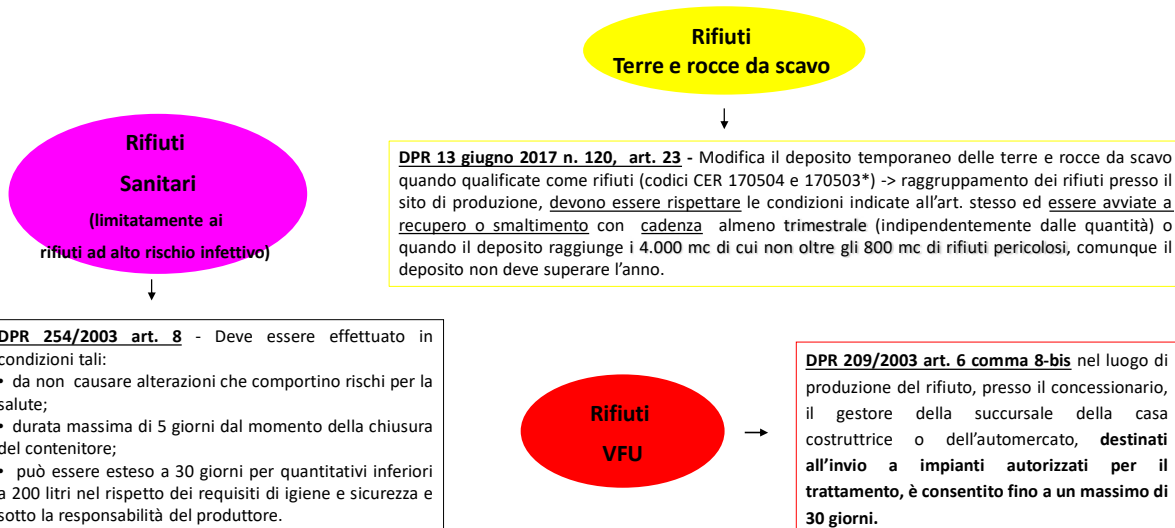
Rifiuti
Terre e rocce da scavo

DPR 13 giugno 2017 n. 120, art. 23 - Modifica il deposito temporaneo delle terre e rocce da scavo quando qualificate come rifiuti (codici CER 170504 e 170503*) -> raggruppamento dei rifiuti presso il sito di produzione, devono essere rispettare le condizioni indicate all'art. stesso ed essere avviate a recupero o smaltimento con cadenza almeno trimestrale (indipendentemente dalle quantità) o quando il deposito raggiunge i 4.000 mc di cui non oltre gli 800 mc di rifiuti pericolosi, comunque il deposito non deve superare l'anno.

Rifiuti
Sanitari
(limitatamente ai rifiuti ad alto rischio infettivo)

DPR 254/2003 art. 8 - Deve essere effettuato in condizioni tali:
• da non causare alterazioni che comportino rischi per la salute;
• durata massima di 5 giorni dal momento della chiusura del contenitore;
• può essere esteso a 30 giorni per quantitativi inferiori a 200 litri nel rispetto dei requisiti di igiene e sicurezza e sotto la responsabilità del produttore.

Rifiuti
VFU

DPR 209/2003 art. 6 comma 8-bis nel luogo di produzione del rifiuto, presso il concessionario, il gestore della succursale della casa costruttrice o dell'automercato, destinati all'invio a impianti autorizzati per il trattamento, è consentito fino a un massimo di 30 giorni.